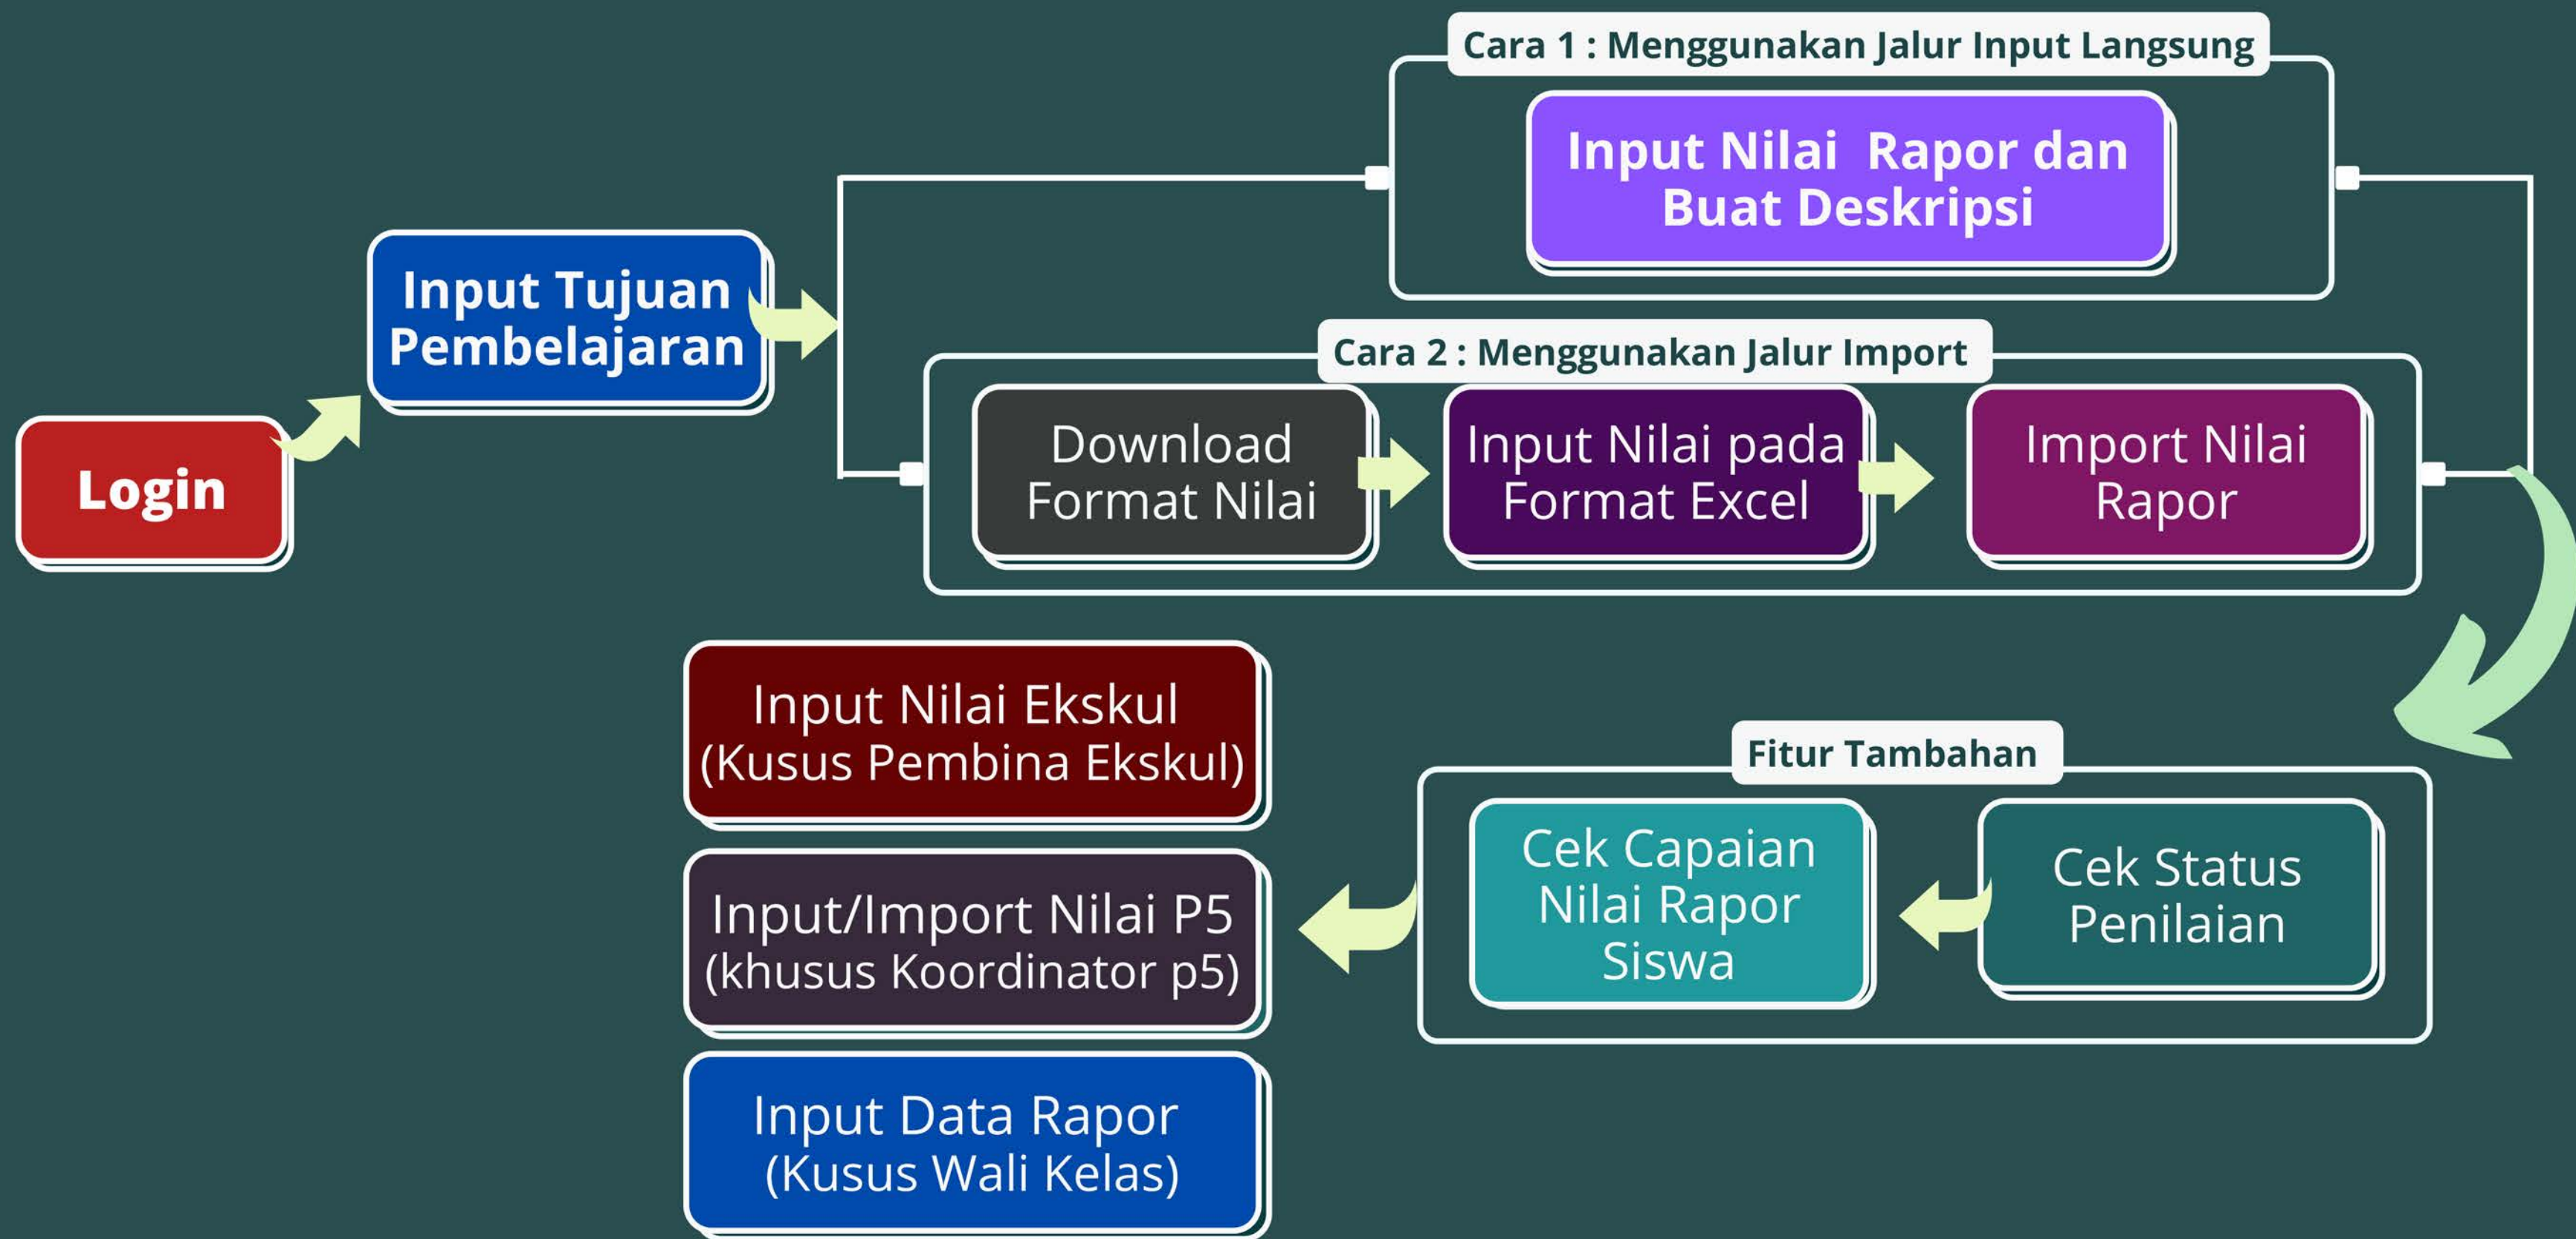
Login

Input Tujuan Pembelajaran

Cara 1 : Menggunakan Jalur Input Langsung

Input Nilai  Rapor dan Buat Deskripsi

Cara 2 : Menggunakan Jalur Import

Download Format Nilai

Input Nilai pada Format Excel

Import Nilai Rapor

Fitur Tambahan

Cek Status Penilaian

Cek Capaian Nilai Rapor Siswa

Input Nilai Ekskul (Kusus Pembina Ekskul)

Input/Import Nilai P5 (khusus Koordinator p5)

Input Data Rapor (Kusus Wali Kelas)